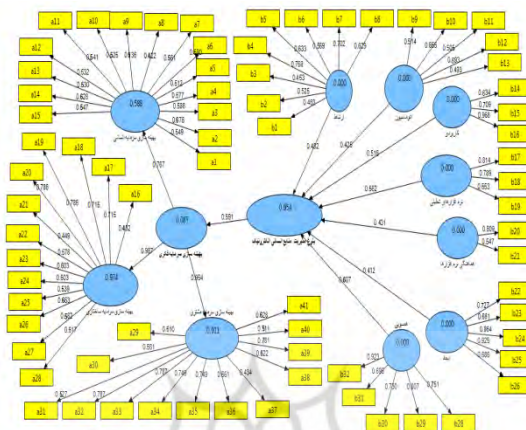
a11 a10 a9 a8 a7
0.541 0.626 0.636 0.422 0.681
a12 0.632 a6
a13 0.639 0.613 a5
0.630 0.677
a14 0.620 0.598 0.588 a4
a15 0.647 0.678 a3
0.546 a2
a1
بهینه سازی سرمایه انسانی

b5 b6 b7 b8 b9 b10 b11
0.633 0.598 0.602 0.625 0.574 0.666 0.595
b4 0.764 0.883 b12
b3 0.453 0.000 0.493 b13
0.526 0.000
b2 0.488
b1
ارشاد اتوماسیون

b14 0.636
0.706 b15
0.966 b16
کاربردی

b17 0.916
0.789 b18
0.663 b19
نرم افزارهای تحلیلی

b20 0.806
0.547 b21
سخت افزار نرم افزار

a19 a18 a17 a16
a20 0.780 0.755 0.715 0.716 0.452
a21 0.446
a22 0.578
a23 0.623
a24 0.528
a25 0.663
a26 0.602
a27 0.517
a28
0.514
بهینه سازی سرمایه سازمانی

0.697
بهینه سازی سرمایه فناوری
0.767
0.591
0.567
0.604
0.482 0.425 0.516 0.562 0.451
0.858
مدیریت منابع انسانی الکترونیک
0.412
0.607

b22 0.727
b23 0.681
b24 0.864
b25 0.925
b26 0.800
0.000
امنیت

b27 0.923 0.000
b28 0.698
b29 0.750 0.607 0.751
b30 b29 b28
محتوی

a29 0.610
a30 0.551
0.531
بهینه سازی سرمایه ارتباطی
a41 0.629
a40 0.581
a39 0.626
a38 0.622
0.634
0.527 0.797 0.768 0.749 0.601
a31 a32 a33 a34 a35 a36 a37